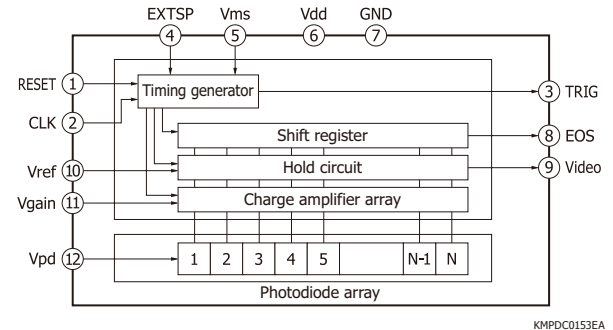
EXTSP Vms Vdd GND
4 5 6 7

RESET 1
CLK 2
Vref 10
Vgain 11
Vpd 12

Timing generator
Shift register
Hold circuit
Charge amplifier array

| 1 | 2 | 3 | 4 | 5 | | N-1 | N |
|---|---|---|---|---|---|---|---|

Photodiode array

3 TRIG
8 EOS
9 Video

KMPDC0153EA